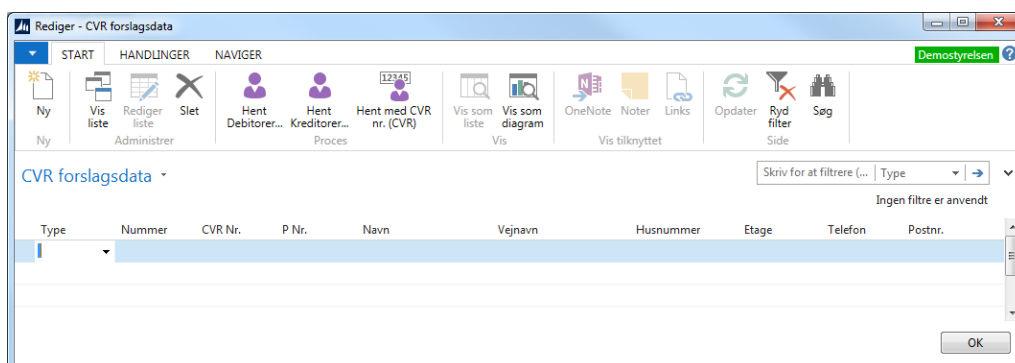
Rediger - CVR forslagsdata

START HANDLINGER NAVIGER

Demostyrelsen

Ny
Ny

Vis liste
Rediger liste
Slet
Administrer

Hent Debitorer...
Hent Kreditorer...
12345
Hent med CVR nr. (CVR)
Proces

Vis som liste
Vis som diagram
Vis

OneNote
Noter
Links
Vis tilknyttet

Opdater
Ryd filter
Søg
Side

CVR forslagsdata

Skriv for at filtrere (...
Type

Ingen filtre er anvendt

| Type | Nummer | CVR Nr. | P Nr. | Navn | Vejnavn | Husnummer | Etage | Telefon | Postnr. |
|---|---|---|---|---|---|---|---|---|---|
| | | | | | | | | | |

OK